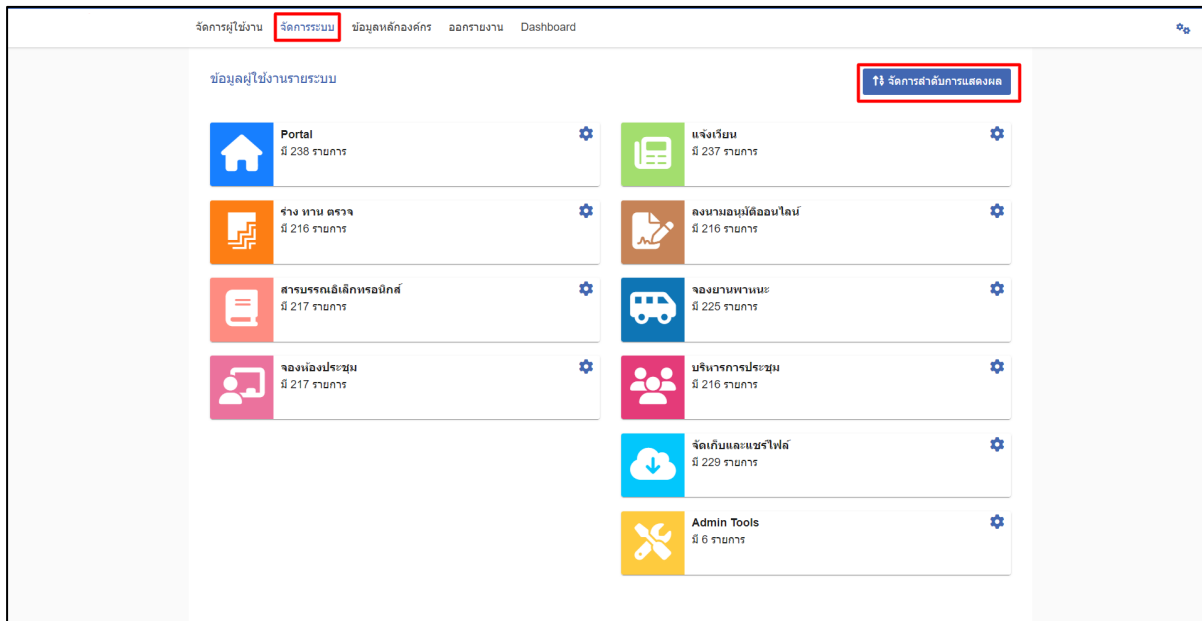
จัดการผู้ใช้งาน จัดการระบบ ข้อมูลหลักองค์กร ออกรายงาน Dashboard

ข้อมูลผู้ใช้งานรายระบบ

จัดการลำดับการแสดงผล

Portal
มี 238 รายการ

แจ้งเวียน
มี 237 รายการ

ร่าง ทาน ตรวจ
มี 216 รายการ

ลงนามอนุมัติออนไลน์
มี 216 รายการ

สารบรรณอิเล็กทรอนิกส์
มี 217 รายการ

จองยานพาหนะ
มี 225 รายการ

จองห้องประชุม
มี 217 รายการ

บริหารการประชุม
มี 216 รายการ

จัดเก็บและแชร์ไฟล์
มี 229 รายการ

Admin Tools
มี 6 รายการ